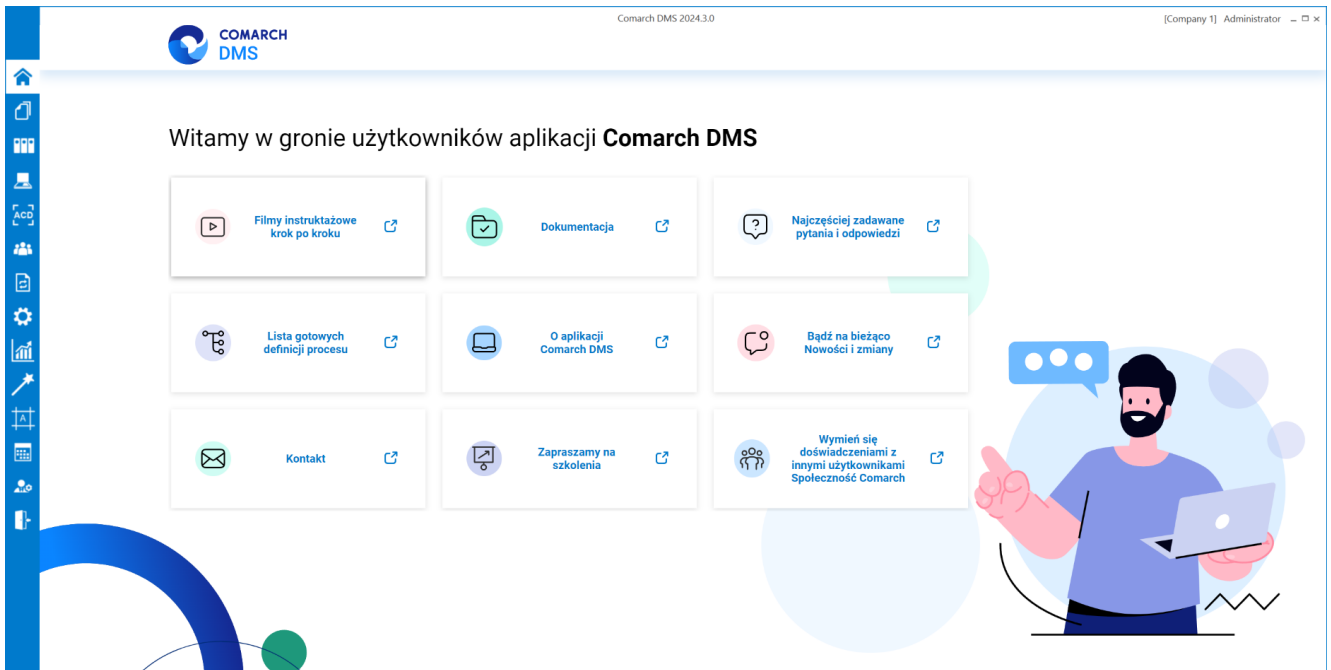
COMARCH DMS

Comarch DMS 2024.3.0

[Company 1] Administrator

ACD

Witamy w gronie użytkowników aplikacji **Comarch DMS**

Filmy instruktażowe krok po kroku

Dokumentacja

Najczęściej zadawane pytania i odpowiedzi

Lista gotowych definicji procesu

O aplikacji Comarch DMS

Bądź na bieżąco Nowości i zmiany

Kontakt

Zapraszamy na szkolenia

Wymień się doświadczeniami z innymi użytkownikami Społeczność Comarch